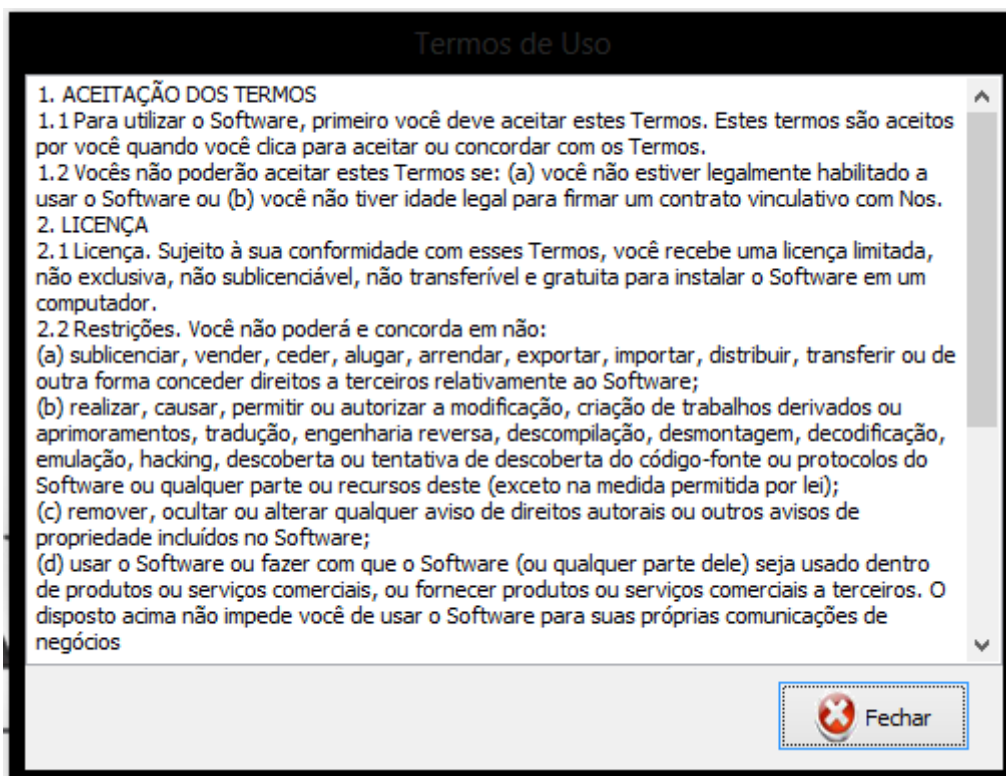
Termos de Uso

1. ACEITAÇÃO DOS TERMOS
1.1 Para utilizar o Software, primeiro você deve aceitar estes Termos. Estes termos são aceitos por você quando você clica para aceitar ou concordar com os Termos.
1.2 Vocês não poderão aceitar estes Termos se: (a) você não estiver legalmente habilitado a usar o Software ou (b) você não tiver idade legal para firmar um contrato vinculativo com Nos.
2. LICENÇA
2.1 Licença. Sujeito à sua conformidade com esses Termos, você recebe uma licença limitada, não exclusiva, não sublicenciável, não transferível e gratuita para instalar o Software em um computador.
2.2 Restrições. Você não poderá e concorda em não:
(a) sublicenciar, vender, ceder, alugar, arrendar, exportar, importar, distribuir, transferir ou de outra forma conceder direitos a terceiros relativamente ao Software;
(b) realizar, causar, permitir ou autorizar a modificação, criação de trabalhos derivados ou aprimoramentos, tradução, engenharia reversa, descompilação, desmontagem, decodificação, emulação, hacking, descoberta ou tentativa de descoberta do código-fonte ou protocolos do Software ou qualquer parte ou recursos deste (exceto na medida permitida por lei);
(c) remover, ocultar ou alterar qualquer aviso de direitos autorais ou outros avisos de propriedade incluídos no Software;
(d) usar o Software ou fazer com que o Software (ou qualquer parte dele) seja usado dentro de produtos ou serviços comerciais, ou fornecer produtos ou serviços comerciais a terceiros. O disposto acima não impede você de usar o Software para suas próprias comunicações de negócios

Fechar